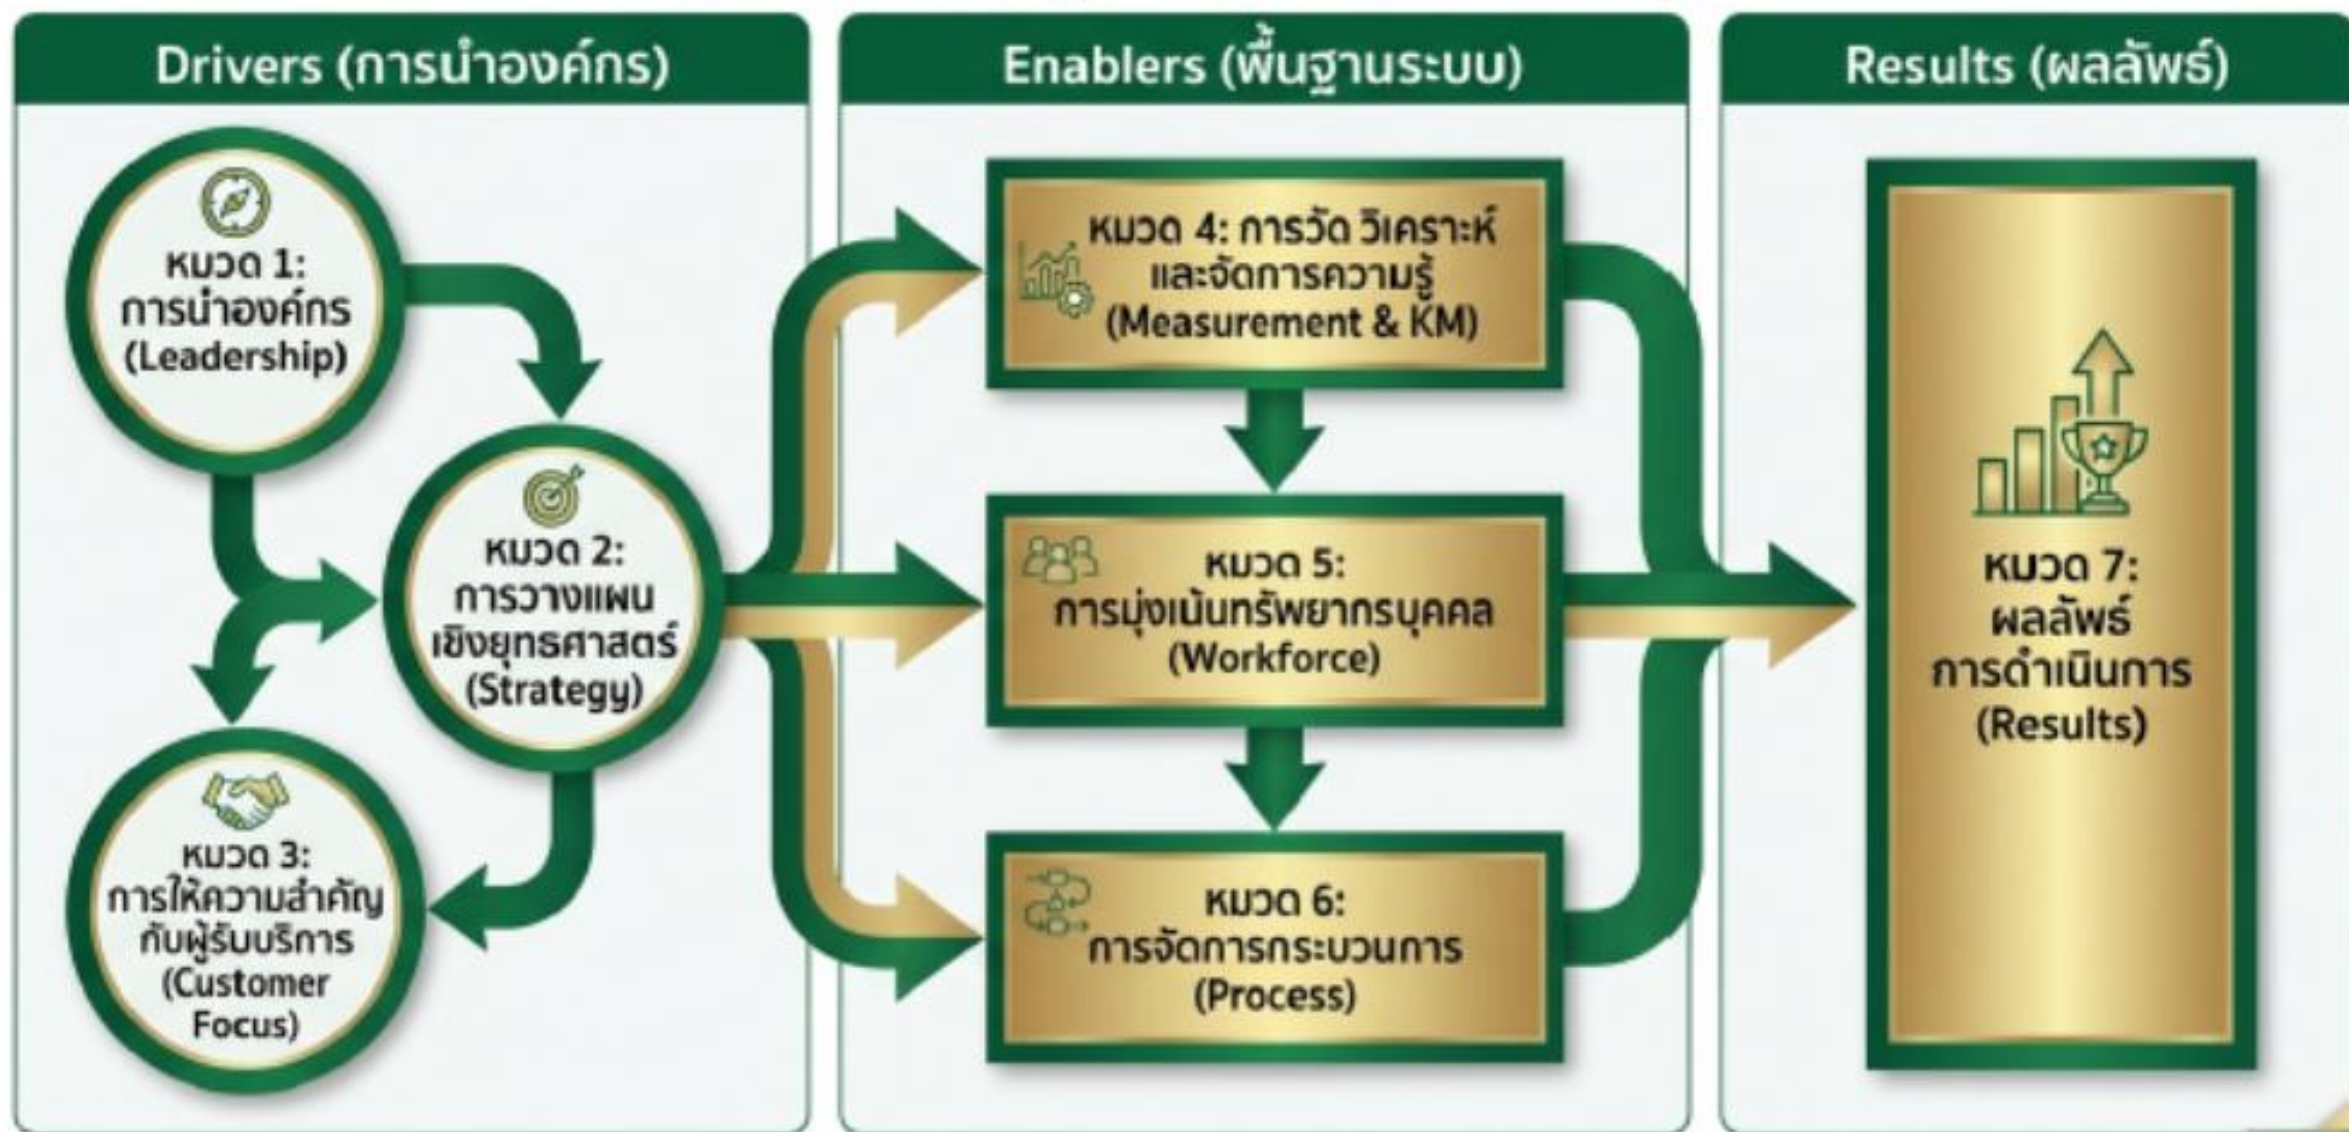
Drivers (การนำองค์กร)

หมวด 1: การนำองค์กร (Leadership)

หมวด 2: การวางแผนเชิงยุทธศาสตร์ (Strategy)

หมวด 3: การให้ความสำคัญกับผู้รับบริการ (Customer Focus)

Enablers (พื้นฐานระบบ)

หมวด 4: การวัด วิเคราะห์ และจัดการความรู้ (Measurement & KM)

หมวด 5: การมุ่งเน้นทรัพยากรบุคคล (Workforce)

หมวด 6: การจัดการกระบวนการ (Process)

Results (ผลลัพธ์)

หมวด 7: ผลลัพธ์การดำเนินการ (Results)